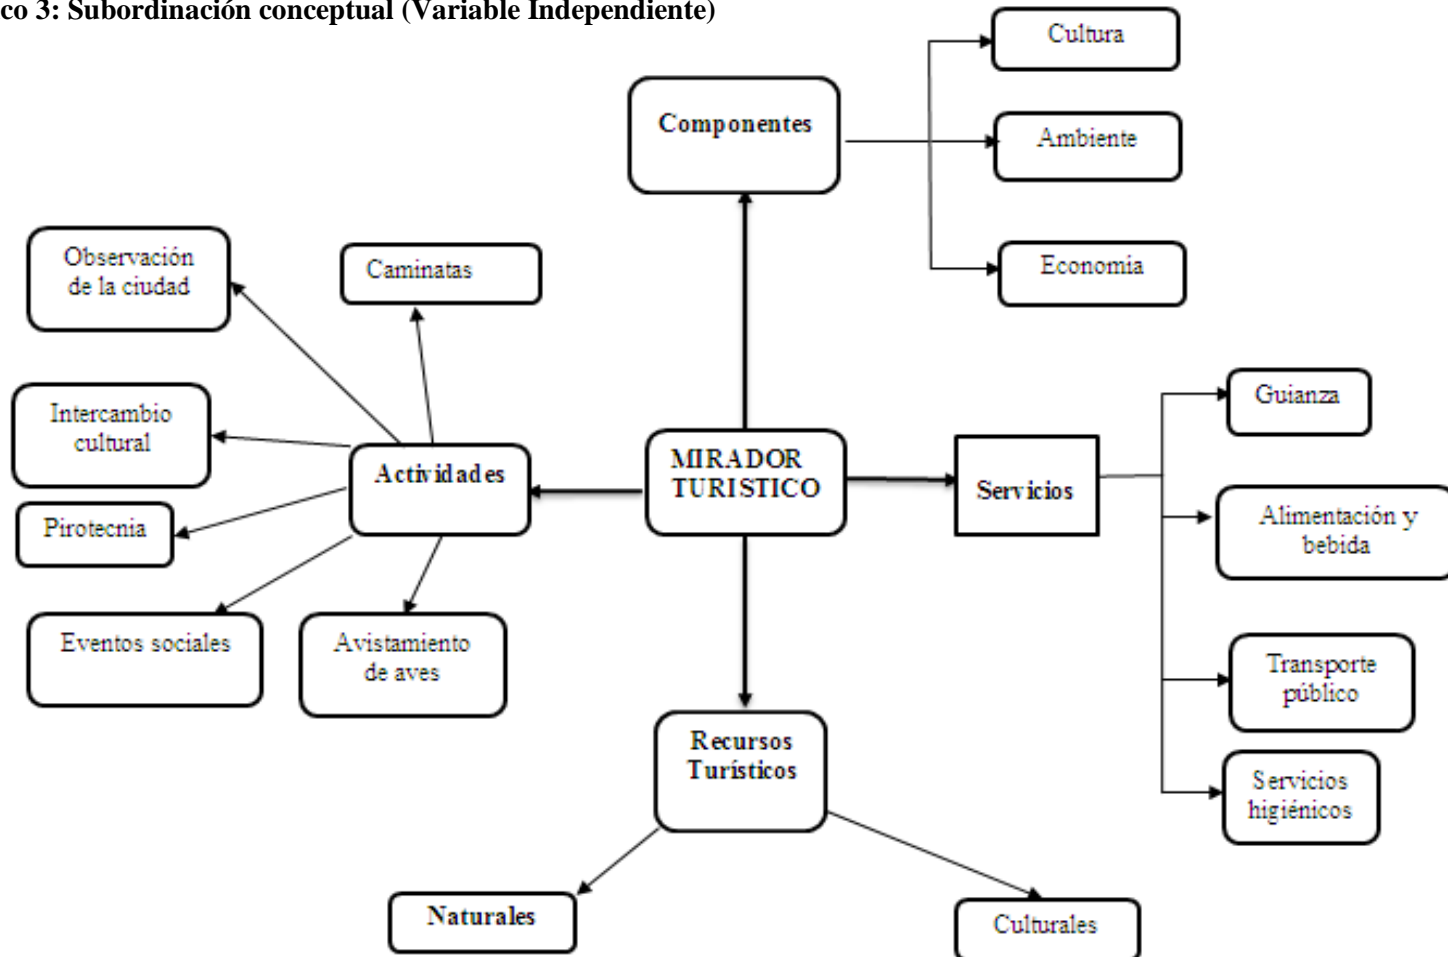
co 3: Subordinación conceptual (Variable Independiente)

Cultura

Componentes

Ambiente

Economía

Observación de la ciudad

Caminatas

Guianza

Intercambio cultural

Actividades

MIRADOR TURISTICO

Servicios

Alimentación y bebida

Pirotecnia

Eventos sociales

Avistamiento de aves

Transporte público

Recursos Turísticos

Servicios higiénicos

Naturales

Culturales